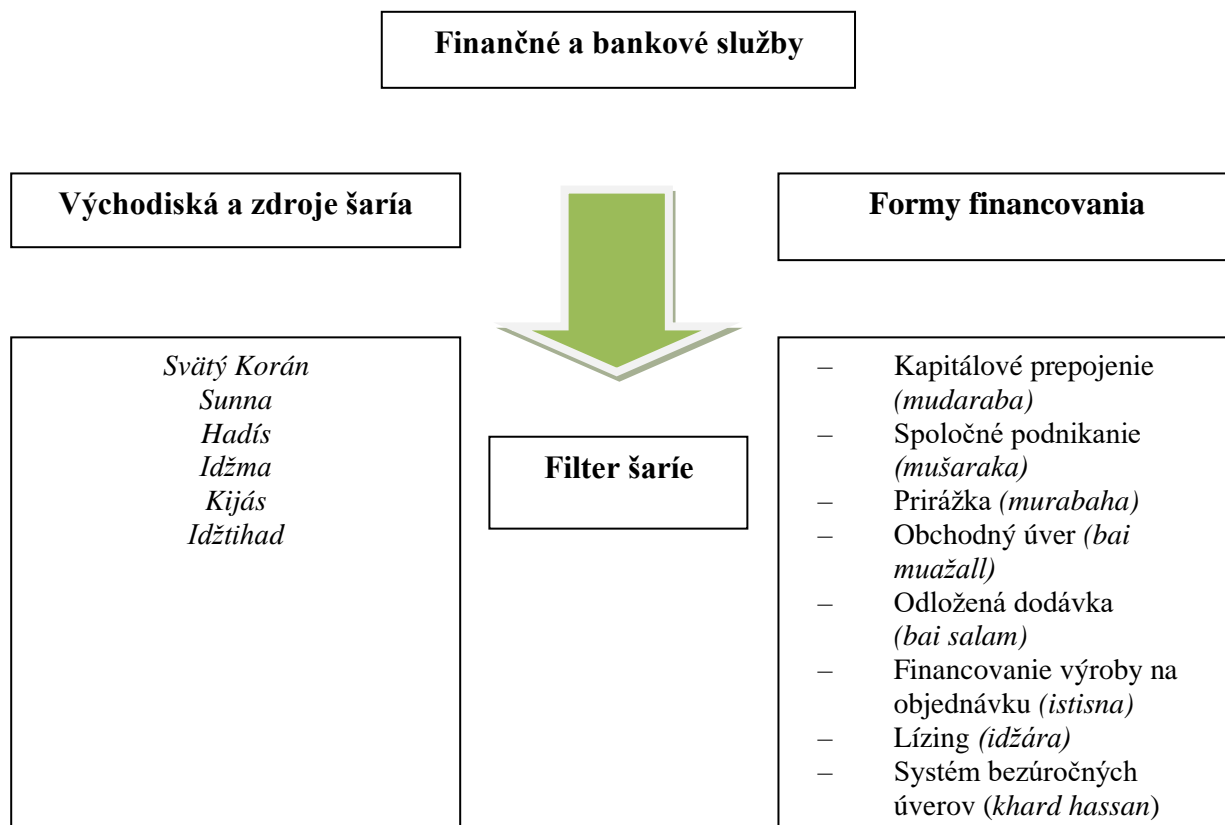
Finančné a bankové služby

Východiská a zdroje šaría

Formy financovania

Svätý Korán
Sunna
Hadís
Idžma
Kijás
Idžtihad

Filter šaríe

– Kapitálové prepojenie (mudaraba)
– Spoločné podnikanie (mušaraka)
– Prirážka (murabaha)
– Obchodný úver (bai muažall)
– Odložená dodávka (bai salam)
– Financovanie výroby na objednávku (istisna)
– Lízing (idžára)
– Systém bezúročných úverov (khard hassan)